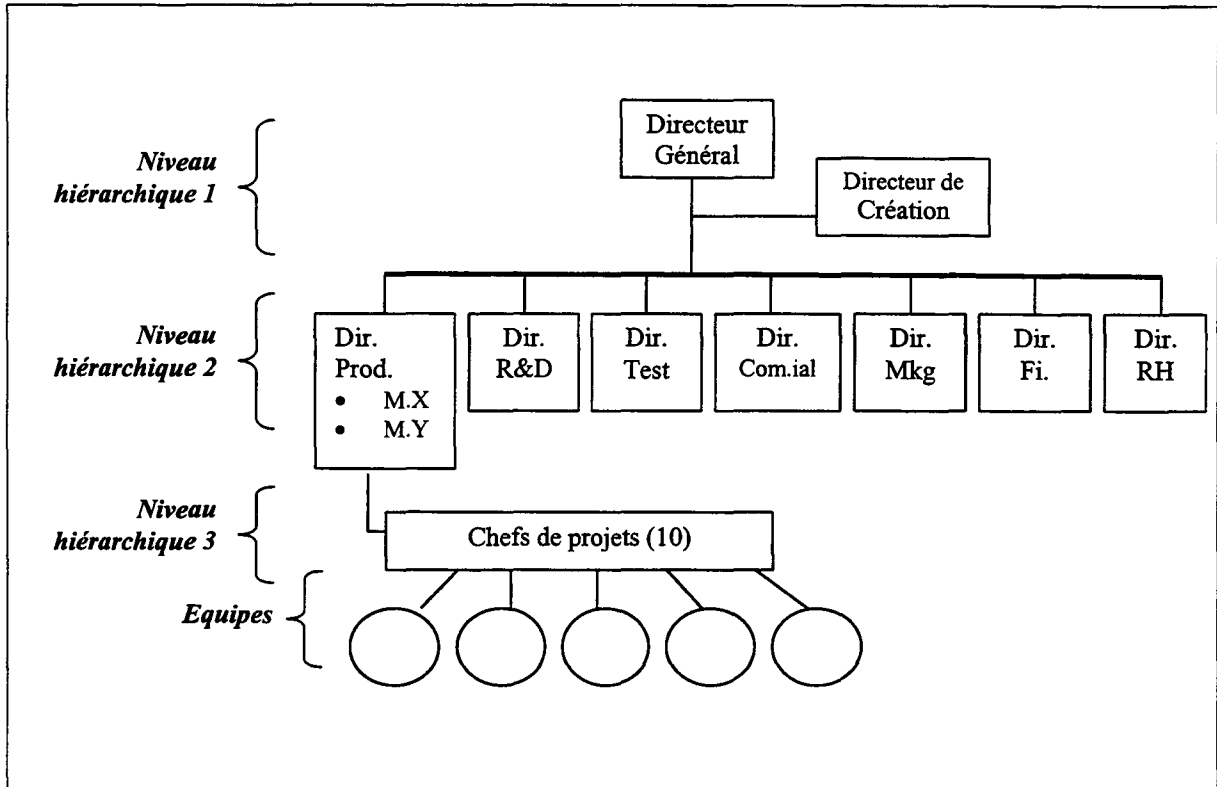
Niveau hiérarchique 1

Directeur Général

Directeur de Création

Niveau hiérarchique 2

Dir. Prod.
• M.X
• M.Y

Dir. R&D

Dir. Test

Dir. Com.ial

Dir. Mkg

Dir. Fi.

Dir. RH

Niveau hiérarchique 3

Chefs de projets (10)

Equipes